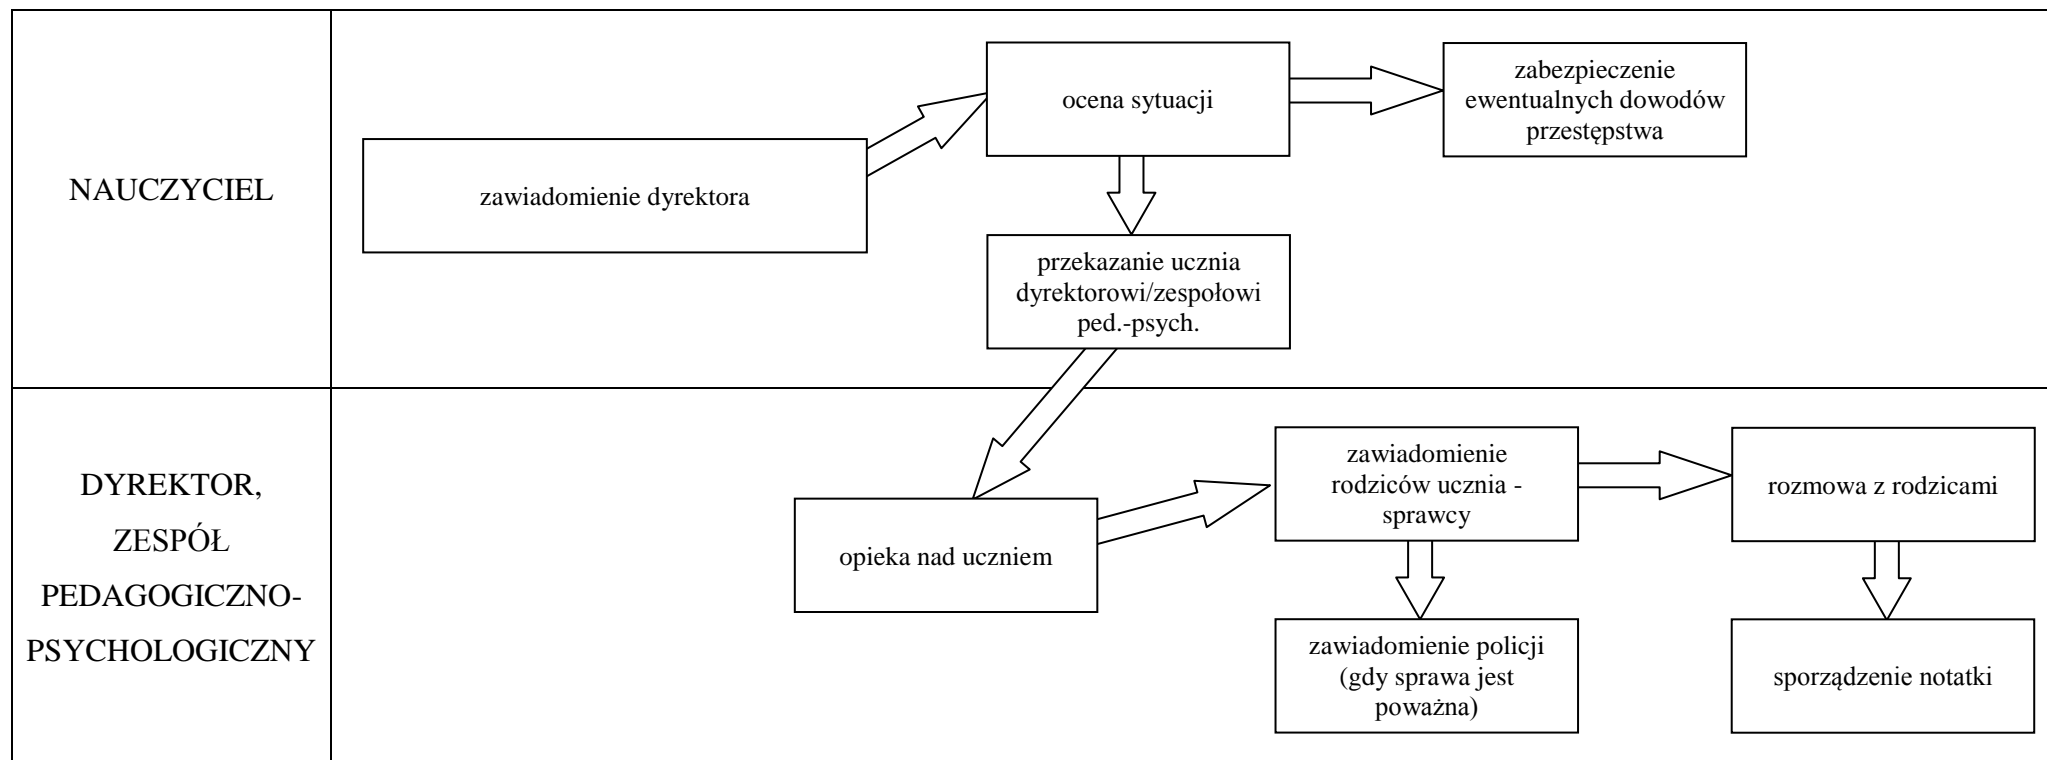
NAUCZYCIEL

zawiadomienie dyrektora

ocena sytuacji

zabezpieczenie ewentualnych dowodów przestępstwa

przekazanie ucznia dyrektorowi/zespołowi ped.-psych.

DYREKTOR, ZESPÓŁ PEDAGOGICZNO-PSYCHOLOGICZNY

opieka nad uczniem

zawiadomienie rodziców ucznia - sprawcy

rozmowa z rodzicami

zawiadomienie policji (gdy sprawa jest poważna)

sporządzenie notatki